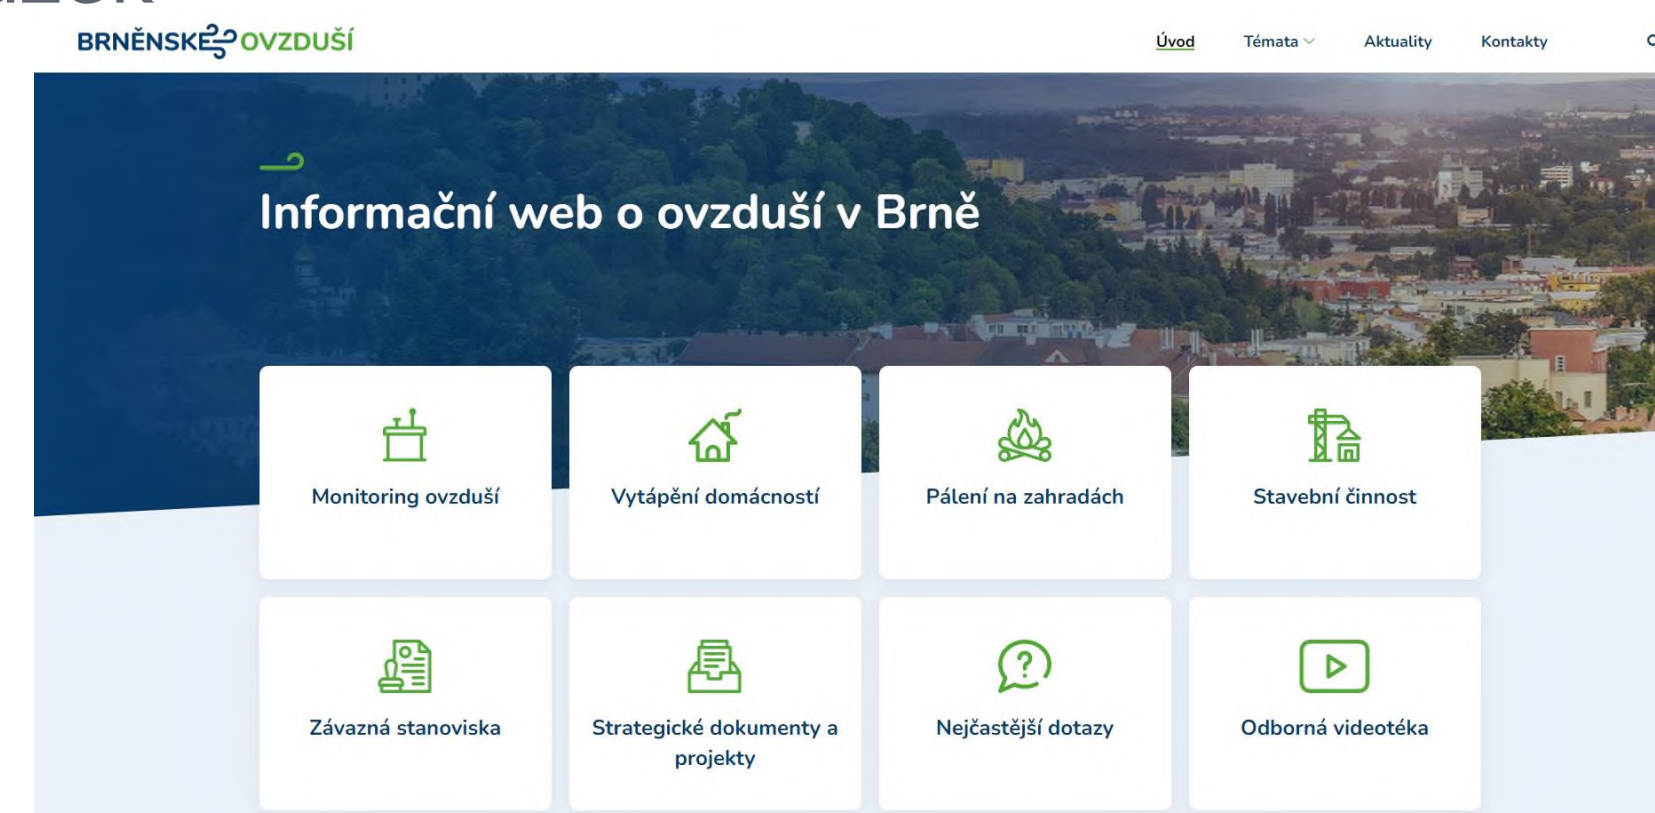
BRNĚNSKÉ OVZDUŠÍ

Úvod Témata Aktuality Kontakty

Informační web o ovzduší v Brně

Monitoring ovzduší

Vytápění domácností

Pálení na zahradách

Stavební činnost

Závazná stanoviska

Strategické dokumenty a projekty

Nejčastější dotazy

Odborná videotéka